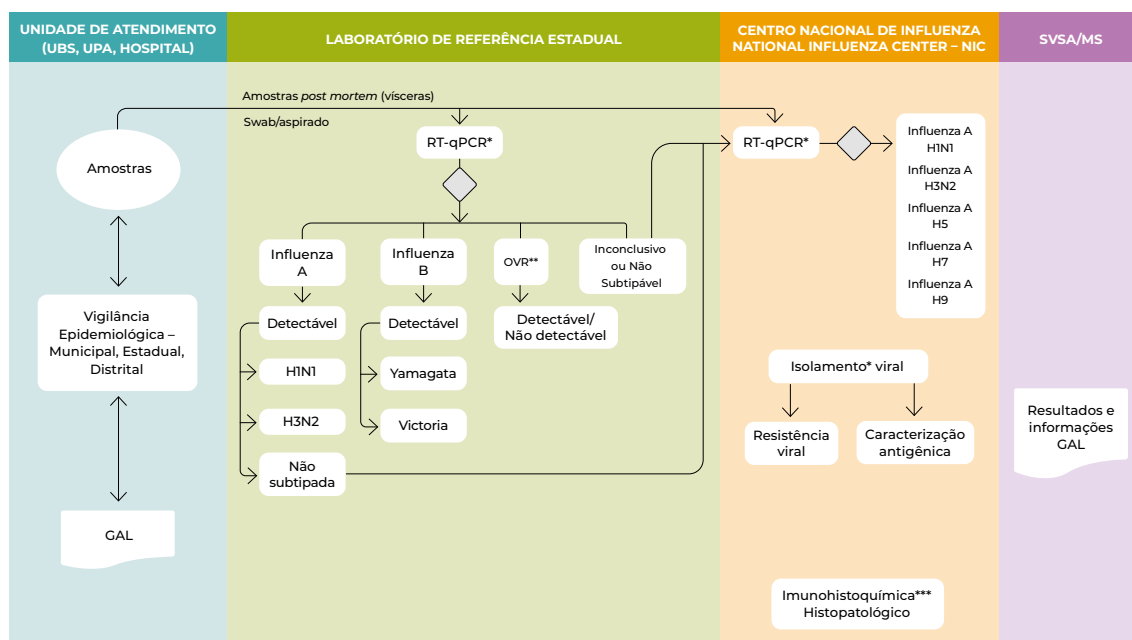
UNIDADE DE ATENDIMENTO (UBS, UPA, HOSPITAL)

LABORATÓRIO DE REFERÊNCIA ESTADUAL

CENTRO NACIONAL DE INFLUENZA NATIONAL INFLUENZA CENTER – NIC

SVSA/MS

Amostras post mortem (vísceras)

Swab/aspirado

Amostras

RT-qPCR*

RT-qPCR*

Influenza A H1N1

Influenza A H3N2

Influenza A H5

Influenza A H7

Influenza A H9

Influenza A

Influenza B

OVR**

Inconclusivo ou Não Subtipável

Vigilância Epidemiológica – Municipal, Estadual, Distrital

Detectável

Detectável

Detectável/ Não detectável

H1N1

Yamagata

H3N2

Victoria

Não subtipada

Isolamento* viral

Resistência viral

Caracterização antigênica

Resultados e informações GAL

GAL

Imunohistoquímica*** Histopatológico